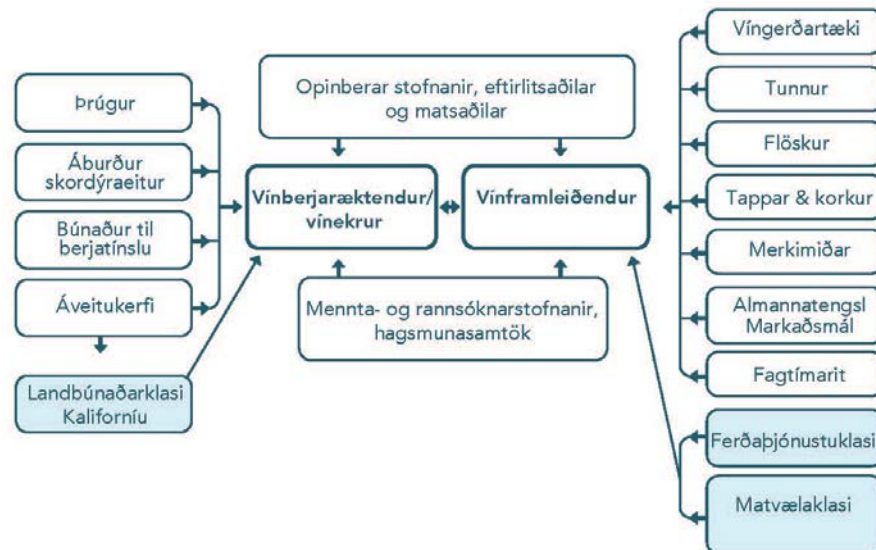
Þrúgur

Áburður
skordýraeitur

Búnaður til
berjatínslu

Áveitukerfi

Landbúnaðarklasi
Kaliforníu

Opinberar stofnanir, eftirlitsaðilar
og matsaðilar

Vínberjaræktendur/
vínekrur

Vínframleiðendur

Mennta- og rannsóknarstofnanir,
hagsmunasamtök

Víngerðartæki

Tunnur

Flöskur

Tappar & korkur

Merkimiðar

Almannatengsl
Markaðsmál

Fagtímarit

Ferðaþjónustuklasi

Matvælaklasi